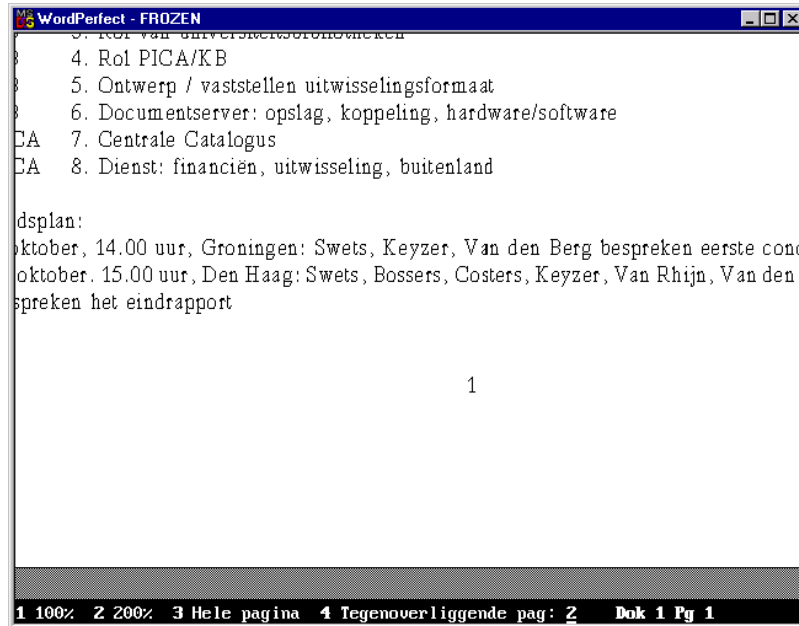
WordPerfect - FROZEN

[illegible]

4. Rol PICA/KB

5. Ontwerp / vaststellen uitwisselingsformaat

6. Documentserver: opslag, koppeling, hardware/software

CA 7. Centrale Catalogus

CA 8. Dienst: financiën, uitwisseling, buitenland

dsplan:

ktober, 14.00 uur, Groningen: Swets, Keyzer, Van den Berg bespreken eerste conc

oktober. 15.00 uur, Den Haag: Swets, Bossers, Costers, Keyzer, Van Rhijn, Van den

spreken het eindrapport

1

1 100% 2 200% 3 Hele pagina 4 Tegenoverliggende pag: 2 Dok 1 Pg 1